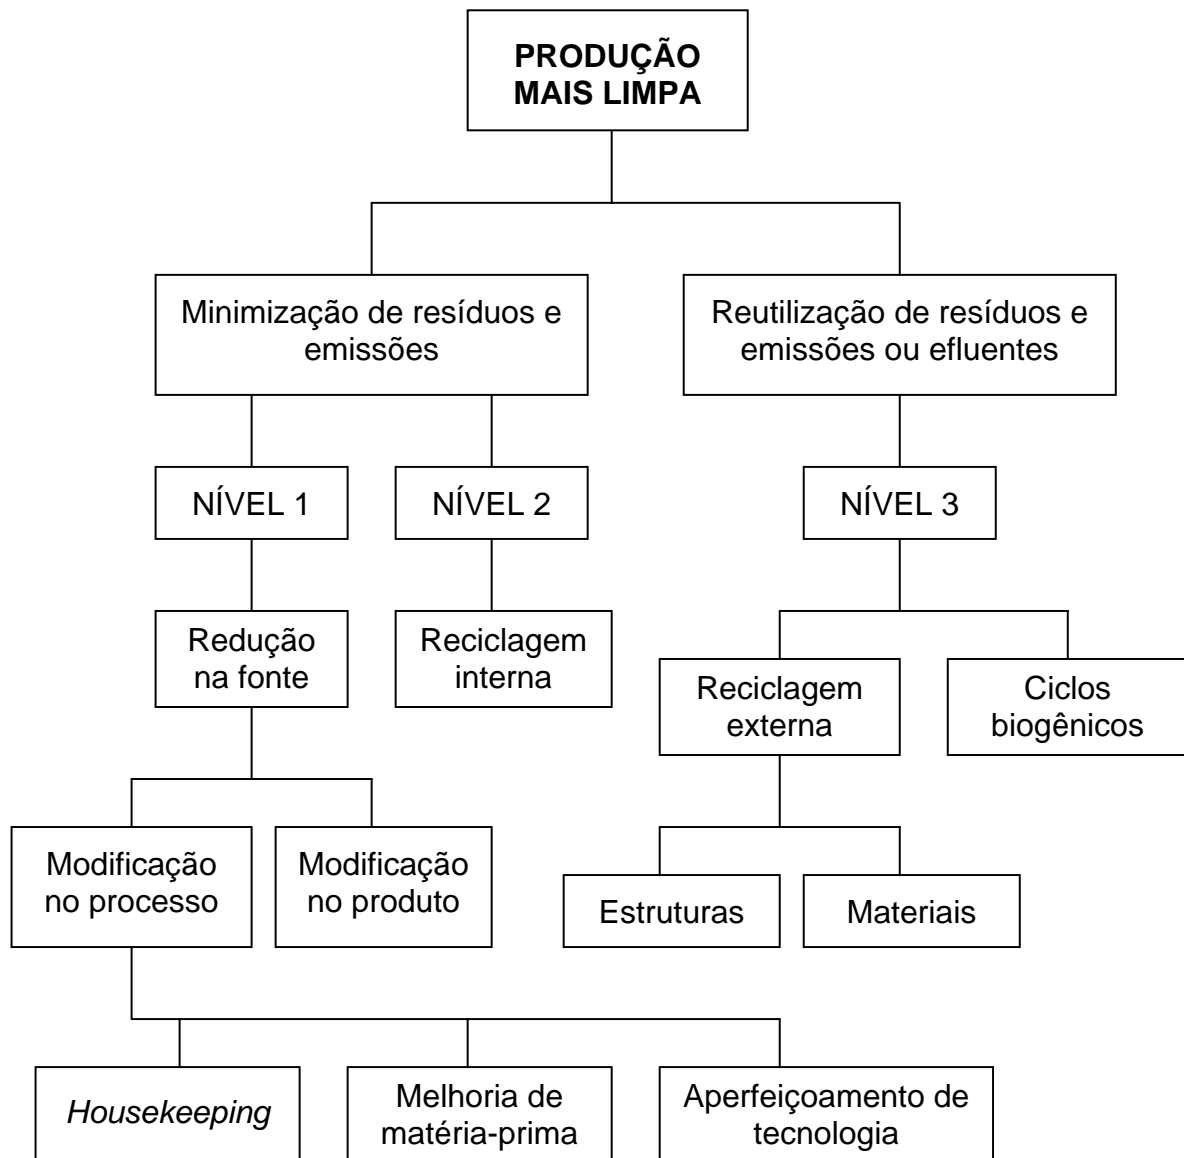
PRODUÇÃO MAIS LIMPA

Minimização de resíduos e emissões

Reutilização de resíduos e emissões ou efluentes

NÍVEL 1

NÍVEL 2

NÍVEL 3

Redução na fonte

Reciclagem interna

Reciclagem externa

Ciclos biogênicos

Modificação no processo

Modificação no produto

Estruturas

Materiais

*Housekeeping*

Melhoria de matéria-prima

Aperfeiçoamento de tecnologia